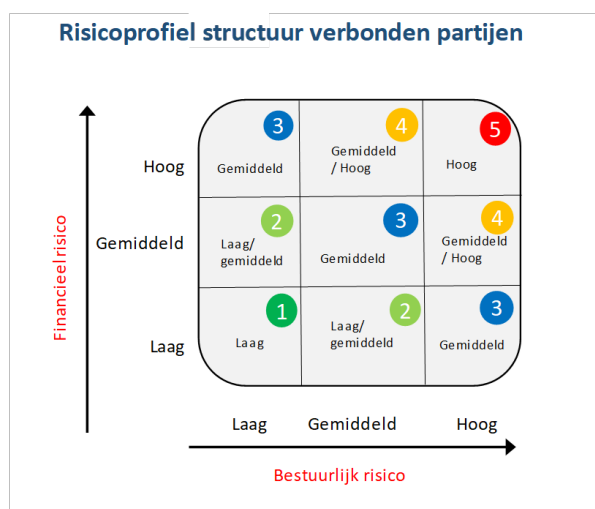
Risicoprofiel structuur verbonden partijen

Financieel risico

Hoog
Gemiddeld
Laag

| 3 Gemiddeld | 4 Gemiddeld / Hoog | 5 Hoog |
|---|---|---|
| 2 Laag/ gemiddeld | 3 Gemiddeld | 4 Gemiddeld / Hoog |
| 1 Laag | 2 Laag/ gemiddeld | 3 Gemiddeld |

Laag Gemiddeld Hoog

Bestuurlijk risico